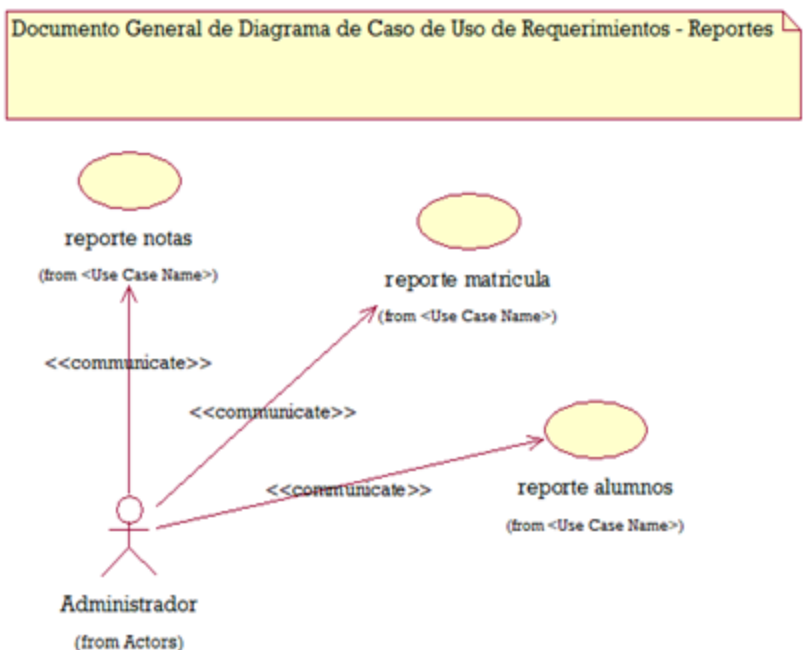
Documento General de Diagrama de Caso de Uso de Requerimientos - Reportes

reporte notas
(from <Use Case Name>)

reporte matricula
(from <Use Case Name>)

<<communicate>>

<<communicate>>

<<communicate>>

reporte alumnos
(from <Use Case Name>)

Administrador
(from Actors)